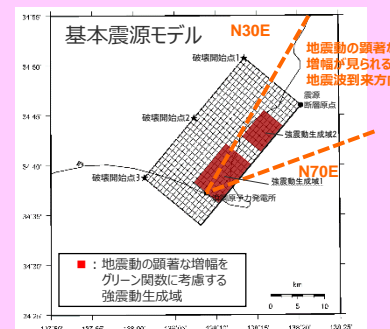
基本震源モデル

N30E

地震動の顕著な
増幅が見られる
地震波到来方向

34°50'

破壊開始点1

34°45'

震源
断層原点

強震動生成域2

34°40'

破壊開始点2

破壊開始点3

N70E

強震動生成域1

浜岡原子力発電所

34°35'

34°30'

■：地震動の顕著な増幅を
グリーン関数に考慮する
強震動生成域

km
0 5 10

137°50'
137°55'
138°00'
138°05'
138°10'
138°15'
138°20'
138°25'